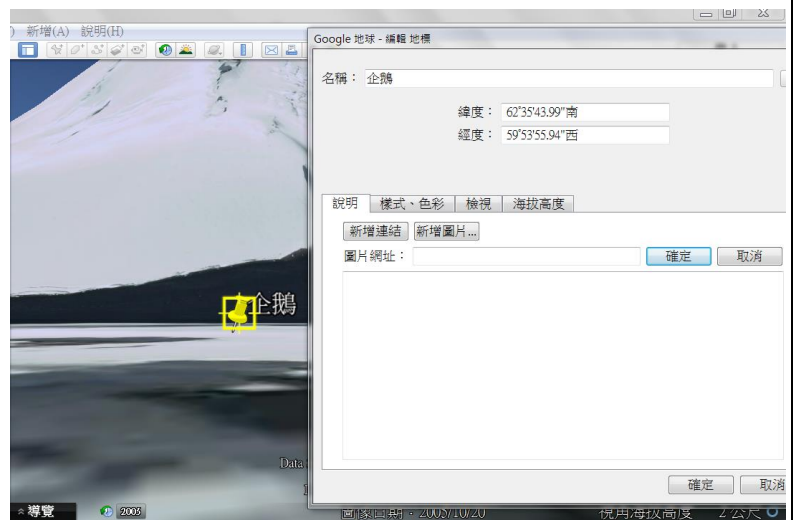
) 新增(A) 說明(H)

Google 地球 - 編輯 地標

名稱： 企鵝

緯度： 62°35'43.99"南
經度： 59°53'55.94"西

說明 | 樣式、色彩 | 檢視 | 海拔高度

新增連結 | 新增圖片...
圖片網址： 確定 取消

企鵝

Data

確定 取消

導覽 2005

圖像日期：2005/10/20 視角海拔高度 2 公尺